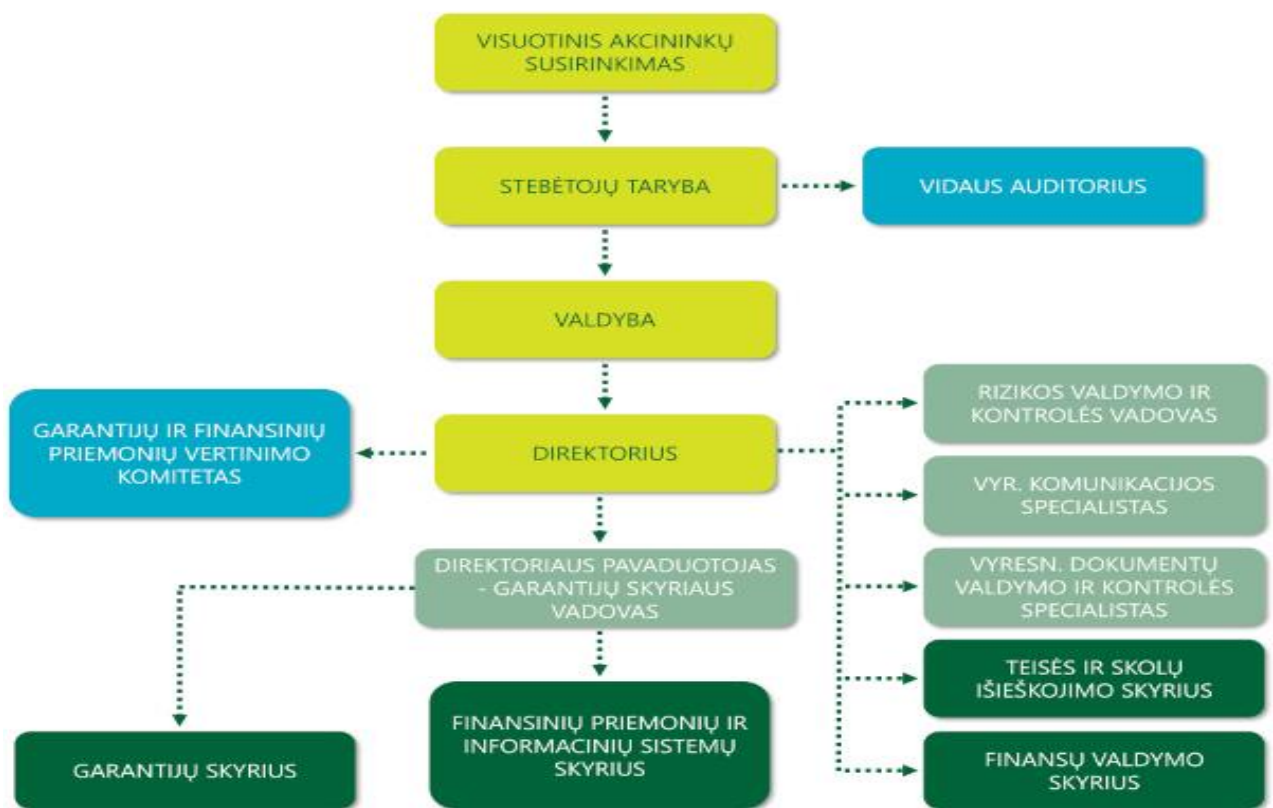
VISUOTINIS AKCININKŲ SUSIRINKIMAS

STEBĖTOJŲ TARYBA

VIDAUS AUDITORIUS

VALDYBA

GARANTIJŲ IR FINANSINIŲ PRIEMONIŲ VERTINIMO KOMITETAS

DIREKTORIUS

RIZIKOS VALDYMO IR KONTROLĖS VADOVAS

VYR. KOMUNIKACIJOS SPECIALISTAS

DIREKTORIAUS PAVADUOTOJAS - GARANTIJŲ SKYRIAUS VADOVAS

VYRESN. DOKUMENTŲ VALDYMO IR KONTROLĖS SPECIALISTAS

TEISĖS IR SKOLŲ IŠIEŠKOJIMO SKYRIUS

FINANSINIŲ PRIEMONIŲ IR INFORMACINIŲ SISTEMŲ SKYRIUS

GARANTIJŲ SKYRIUS

FINANSŲ VALDYMO SKYRIUS